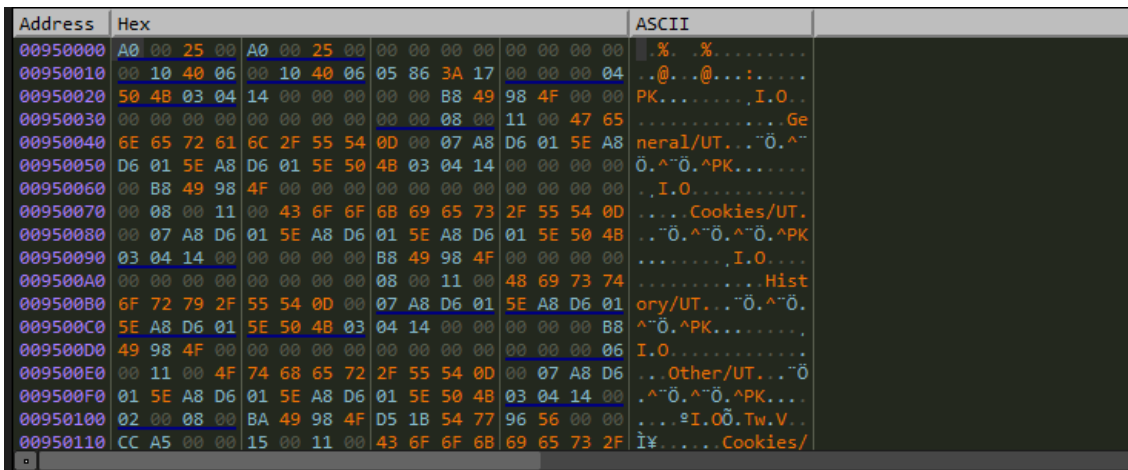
| Address | Hex | ASCII |
|---|---|---|
| 00950000 | A0 00 25 00 A0 00 25 00 00 00 00 00 00 00 00 00 | .%..%........ |
| 00950010 | 00 10 40 06 00 10 40 06 05 86 3A 17 00 00 00 04 | ..@...@...:..... |
| 00950020 | 50 4B 03 04 14 00 00 00 00 00 B8 49 98 4F 00 00 | PK.......¸I.O.. |
| 00950030 | 00 00 00 00 00 00 00 00 00 00 08 00 11 00 47 65 | ..............Ge |
| 00950040 | 6E 65 72 61 6C 2F 55 54 0D 00 07 A8 D6 01 5E A8 | neral/UT...¨Ö.^¨ |
| 00950050 | D6 01 5E A8 D6 01 5E 50 4B 03 04 14 00 00 00 00 | Ö.^¨Ö.^PK....... |
| 00950060 | 00 B8 49 98 4F 00 00 00 00 00 00 00 00 00 00 00 | .¸I.O........... |
| 00950070 | 00 08 00 11 00 43 6F 6F 6B 69 65 73 2F 55 54 0D | .....Cookies/UT. |
| 00950080 | 00 07 A8 D6 01 5E A8 D6 01 5E A8 D6 01 5E 50 4B | ..¨Ö.^¨Ö.^¨Ö.^PK |
| 00950090 | 03 04 14 00 00 00 00 00 B8 49 98 4F 00 00 00 00 | ........¸I.O.... |
| 009500A0 | 00 00 00 00 00 00 00 00 08 00 11 00 48 69 73 74 | ............Hist |
| 009500B0 | 6F 72 79 2F 55 54 0D 00 07 A8 D6 01 5E A8 D6 01 | ory/UT...¨Ö.^¨Ö. |
| 009500C0 | 5E A8 D6 01 5E 50 4B 03 04 14 00 00 00 00 00 B8 | ^¨Ö.^PK........¸ |
| 009500D0 | 49 98 4F 00 00 00 00 00 00 00 00 00 00 00 00 06 | I.O............. |
| 009500E0 | 00 11 00 4F 74 68 65 72 2F 55 54 0D 00 07 A8 D6 | ...Other/UT...¨Ö |
| 009500F0 | 01 5E A8 D6 01 5E A8 D6 01 5E 50 4B 03 04 14 00 | .^¨Ö.^¨Ö.^PK.... |
| 00950100 | 02 00 08 00 BA 49 98 4F D5 1B 54 77 96 56 00 00 | ....ºI.OÕ.Tw.V.. |
| 00950110 | CC A5 00 00 15 00 11 00 43 6F 6F 6B 69 65 73 2F | Ì¥......Cookies/ |